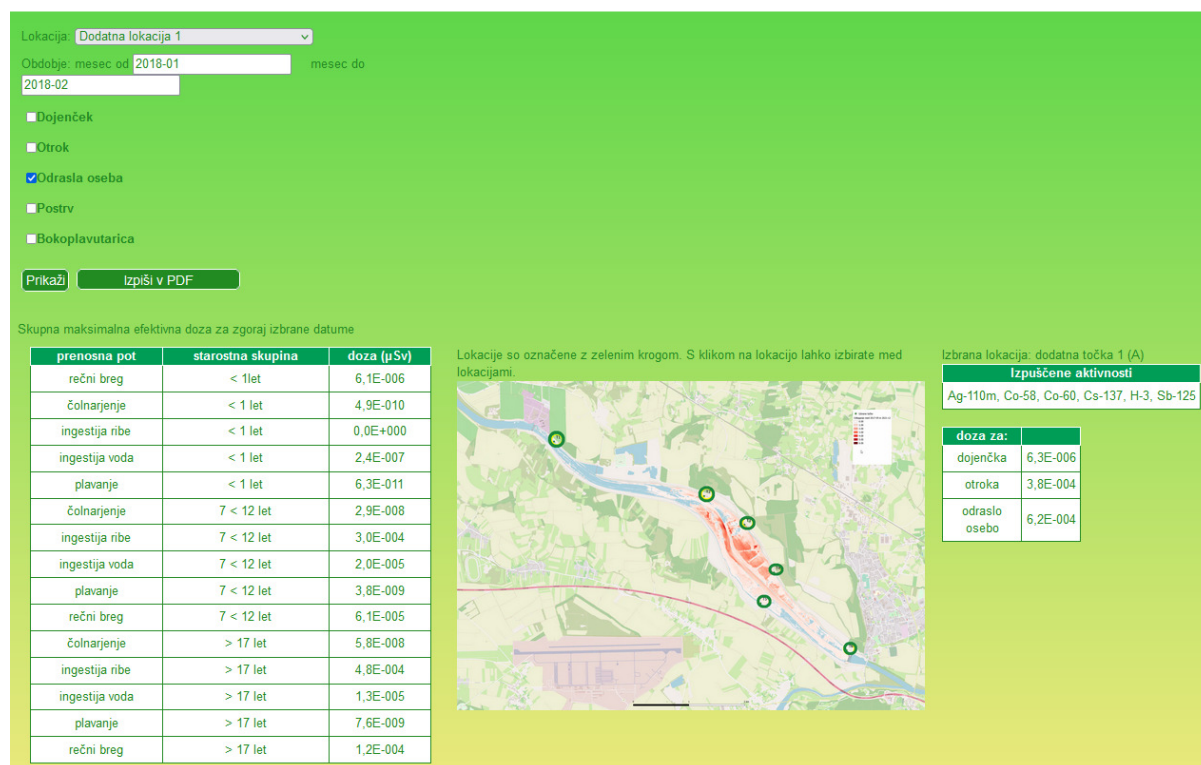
Lokacija: Dodatna lokacija 1

Obdobje: mesec od 2018-01 mesec do 2018-02

Dojenček

Otrok

Odrasla oseba

Postrv

Bokoplavutarica

Prikaži Izpiši v PDF

Skupna maksimalna efektivna doza za zgoraj izbrane datume

| prenosna pot | starostna skupina | doza (µSv) |
|---|---|---|
| rečni breg | < 1let | 6,1E-006 |
| čolnarjenje | < 1 let | 4,9E-010 |
| ingestija ribe | < 1 let | 0,0E+000 |
| ingestija voda | < 1 let | 2,4E-007 |
| plavanje | < 1 let | 6,3E-011 |
| čolnarjenje | 7 < 12 let | 2,9E-008 |
| ingestija ribe | 7 < 12 let | 3,0E-004 |
| ingestija voda | 7 < 12 let | 2,0E-005 |
| plavanje | 7 < 12 let | 3,8E-009 |
| rečni breg | 7 < 12 let | 6,1E-005 |
| čolnarjenje | > 17 let | 5,8E-008 |
| ingestija ribe | > 17 let | 4,8E-004 |
| ingestija voda | > 17 let | 1,3E-005 |
| plavanje | > 17 let | 7,6E-009 |
| rečni breg | > 17 let | 1,2E-004 |

Lokacije so označene z zelenim krogom. S klikom na lokacijo lahko izbirate med lokacijami.

Izbrana lokacija: dodatna točka 1 (A)

| Izpuščene aktivnosti |
|---|
| Ag-110m, Co-58, Co-60, Cs-137, H-3, Sb-125 |

| doza za: | |
|---|---|
| dojenčka | 6,3E-006 |
| otroka | 3,8E-004 |
| odraslo osebo | 6,2E-004 |